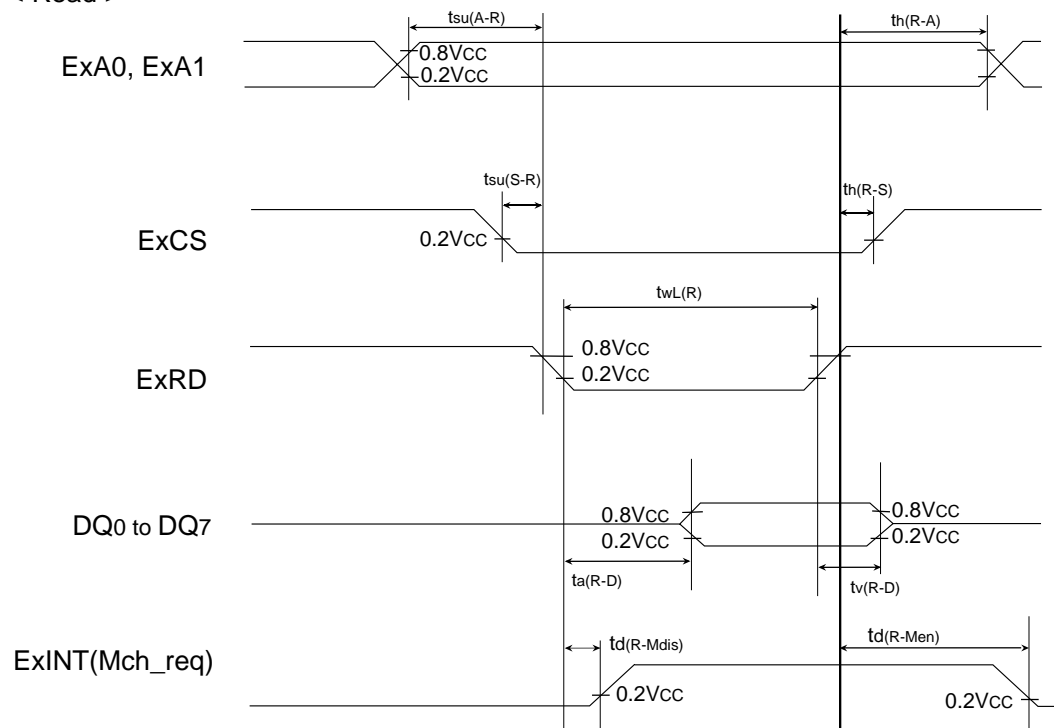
< Read >

$t_{su(A-R)}$

$t_{h(R-A)}$

ExA0, ExA1

0.8VCC
0.2VCC

$t_{su(S-R)}$

$t_{h(R-S)}$

ExCS

0.2VCC

$t_{WL(R)}$

ExRD

0.8VCC
0.2VCC

DQ0 to DQ7

0.8VCC
0.2VCC

0.8VCC
0.2VCC

$t_{a(R-D)}$

$t_{v(R-D)}$

ExINT(Mch_req)

$t_{d(R-Mdis)}$

$t_{d(R-Men)}$

0.2VCC

0.2VCC